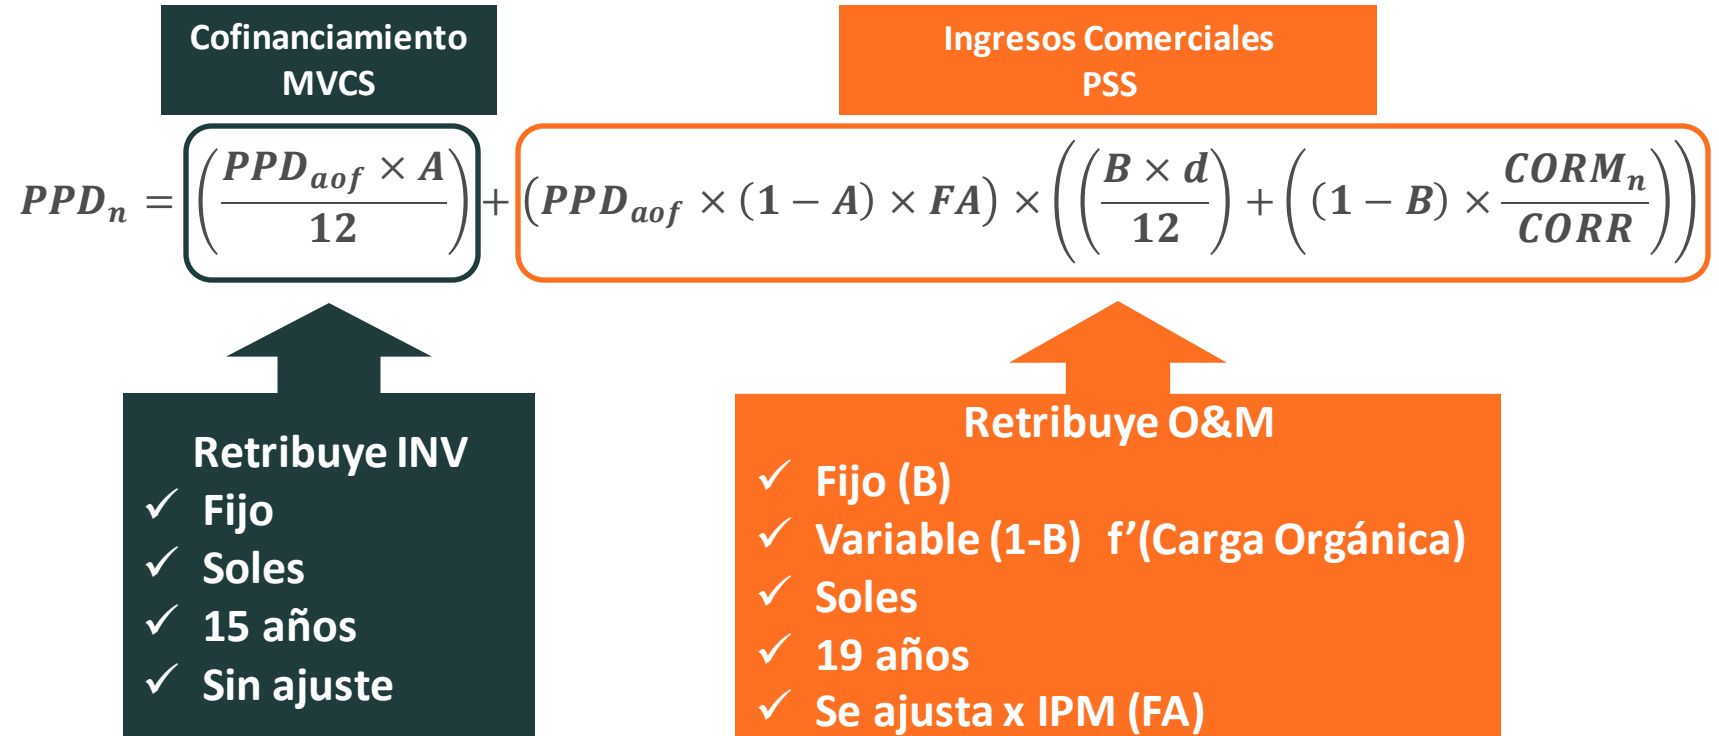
Cofinanciamiento MVCS

Ingresos Comerciales PSS

$PPD_n = \left(\frac{PPD_{aof} \times A}{12}\right) + \left(PPD_{aof} \times (1 - A) \times FA\right) \times \left(\left(\frac{B \times d}{12}\right) + \left((1 - B) \times \frac{CORM_n}{CORR}\right)\right)$

Retribuye INV
✓ Fijo
✓ Soles
✓ 15 años
✓ Sin ajuste

Retribuye O&M
✓ Fijo (B)
✓ Variable (1-B) f’(Carga Orgánica)
✓ Soles
✓ 19 años
✓ Se ajusta x IPM (FA)